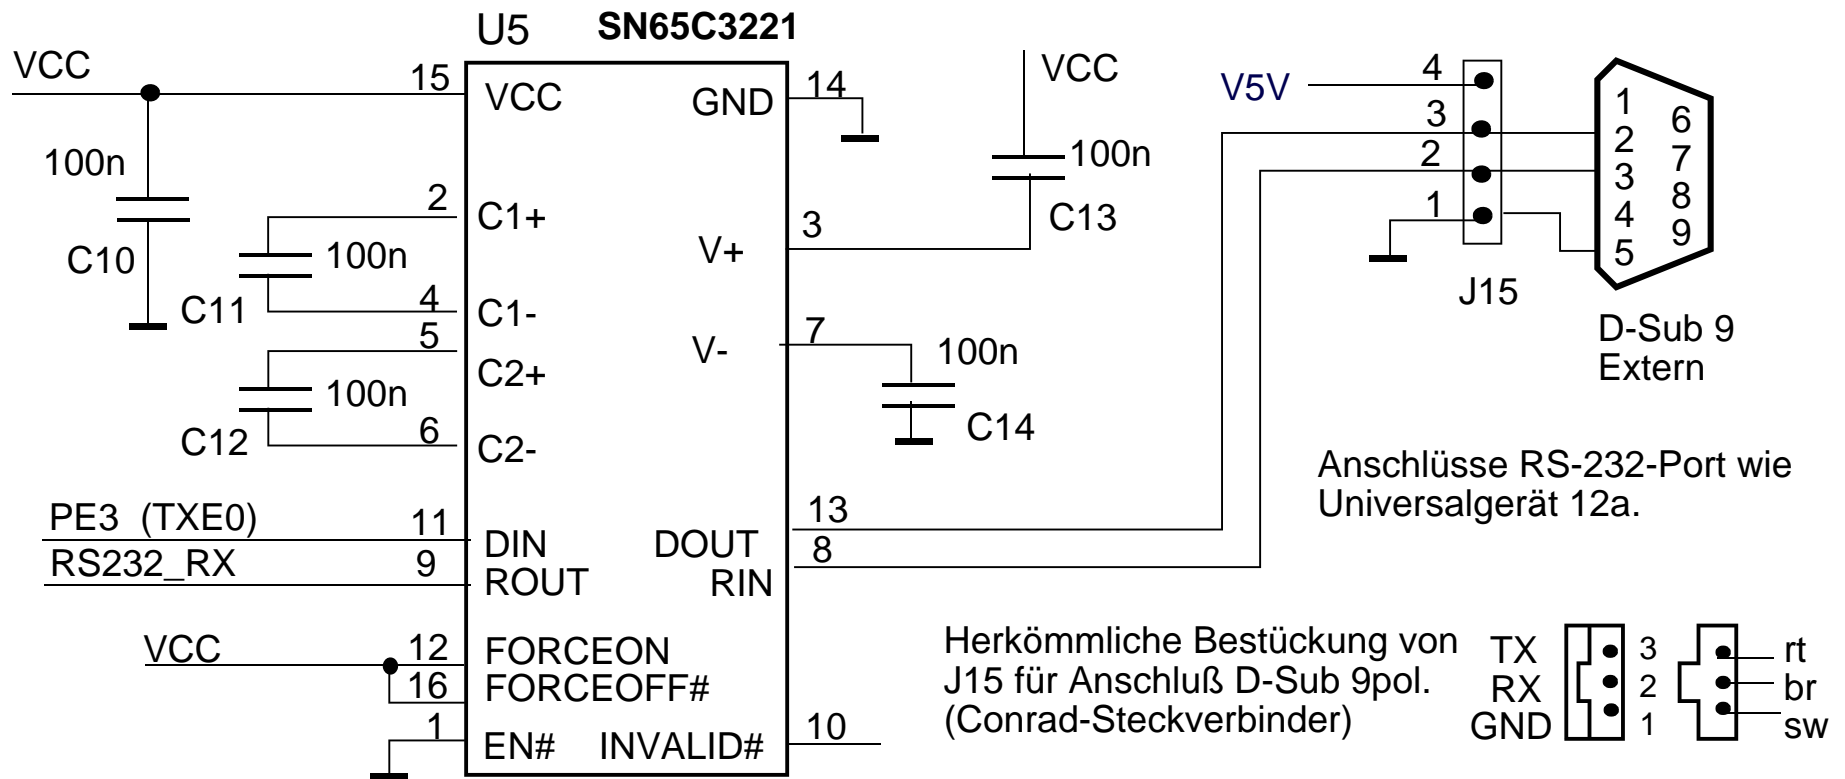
U5 SN65C3221

VCC
15 VCC
GND 14
VCC
100n
C10
2 C1+
100n
C11
4 C1-
5 C2+
100n
C12
6 C2-
3 V+
100n
C13
7 V-
100n
C14
V5V
4
3
2
1
J15
1 2 3 4 5
6 7 8 9
D-Sub 9 Extern

Anschlüsse RS-232-Port wie Universalgerät 12a.

PE3 (TXE0) 11 DIN
RS232_RX 9 ROUT
DOUT 13
RIN 8
VCC 12 FORCEON
16 FORCEOFF#
1 EN#
INVALID# 10

Herkömmliche Bestückung von J15 für Anschluß D-Sub 9pol. (Conrad-Steckverbinder)

TX 3
RX 2
GND 1
rt
br
sw